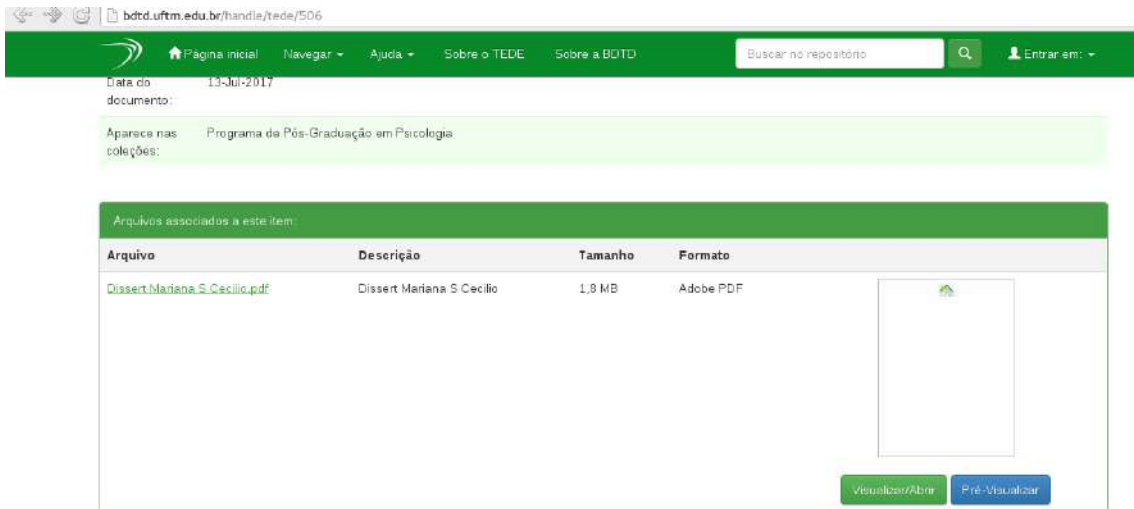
bdtd.uftm.edu.br/handle/tede/506

Página inicial Navegar Ajuda Sobre o TEDE Sobre a BDTD Buscar no repositório Entrar em:

Data do documento: 13-Jul-2017

Aparece nas coleções: Programa de Pós-Graduação em Psicologia

Arquivos associados a este item:

| Arquivo | Descrição | Tamanho | Formato |
|---|---|---|---|
| Dissert Mariana S Cecilio.pdf | Dissert Mariana S Cecilio | 1,8 MB | Adobe PDF |

Visualizar/Abrir Pré-Visualizar